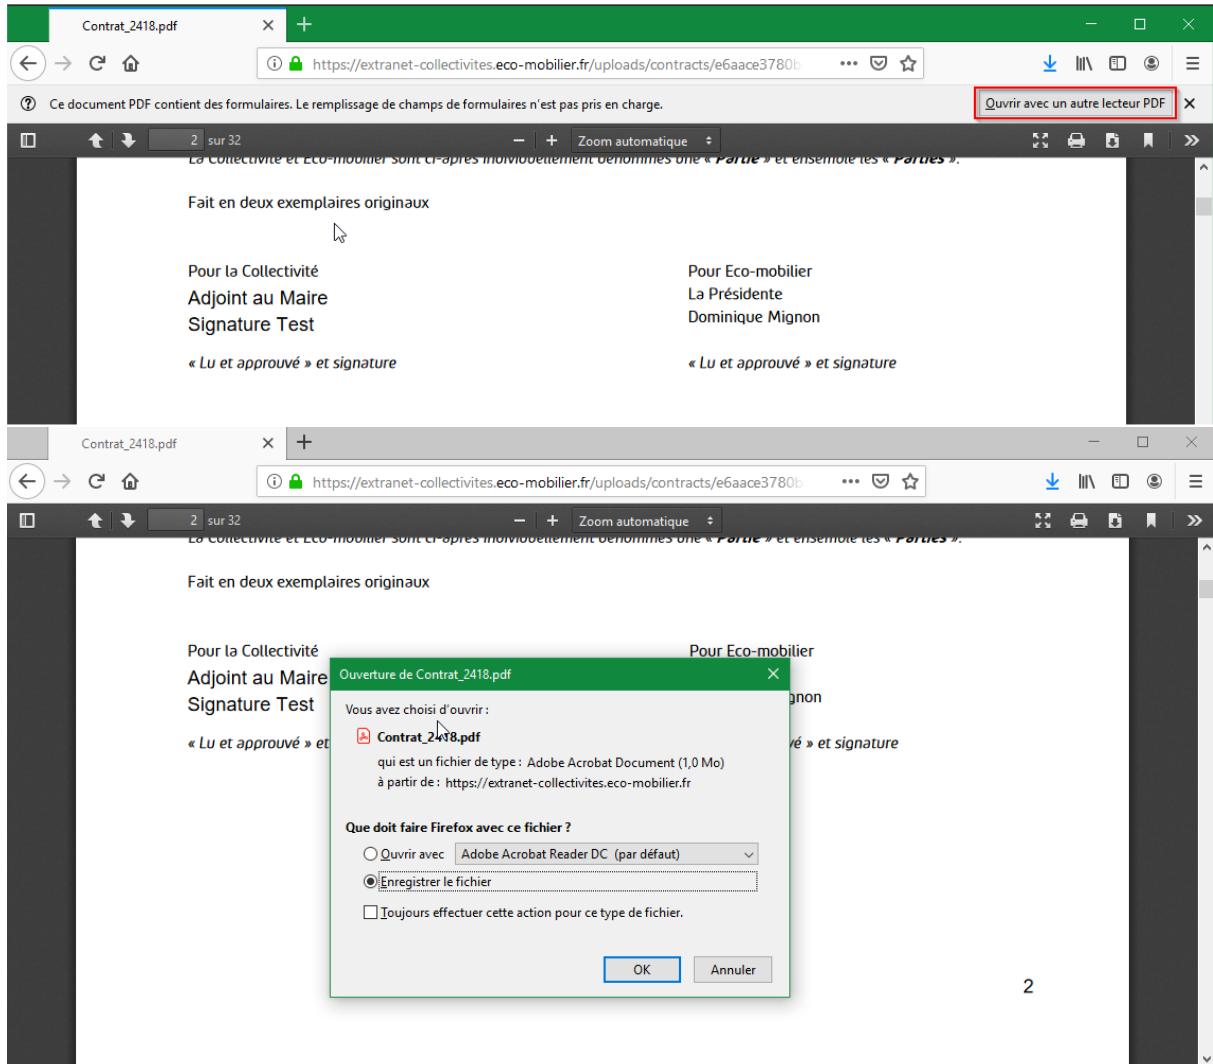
Contrat_2418.pdf

https://extranet-collectivites.eco-mobilier.fr/uploads/contracts/e6aace3780b

Ce document PDF contient des formulaires. Le remplissage de champs de formulaires n'est pas pris en charge.

Ouvrir avec un autre lecteur PDF

2 sur 32

Zoom automatique

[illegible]

Fait en deux exemplaires originaux

Pour la Collectivité
Adjoint au Maire
Signature Test

Pour Eco-mobilier
La Présidente
Dominique Mignon

« Lu et approuvé » et signature

« Lu et approuvé » et signature

Contrat_2418.pdf

https://extranet-collectivites.eco-mobilier.fr/uploads/contracts/e6aace3780b

2 sur 32

Zoom automatique

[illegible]

Fait en deux exemplaires originaux

Pour la Collectivité
Adjoint au Maire
Signature Test

Pour Eco-mobilier

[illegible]gnon

« Lu et approuvé » et

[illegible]é » et signature

Ouverture de Contrat_2418.pdf

Vous avez choisi d'ouvrir :

Contrat_2418.pdf

qui est un fichier de type : Adobe Acrobat Document (1,0 Mo)

à partir de : https://extranet-collectivites.eco-mobilier.fr

Que doit faire Firefox avec ce fichier ?

Ouvrir avec Adobe Acrobat Reader DC (par défaut)

Enregistrer le fichier

Toujours effectuer cette action pour ce type de fichier.

OK

Annuler

2